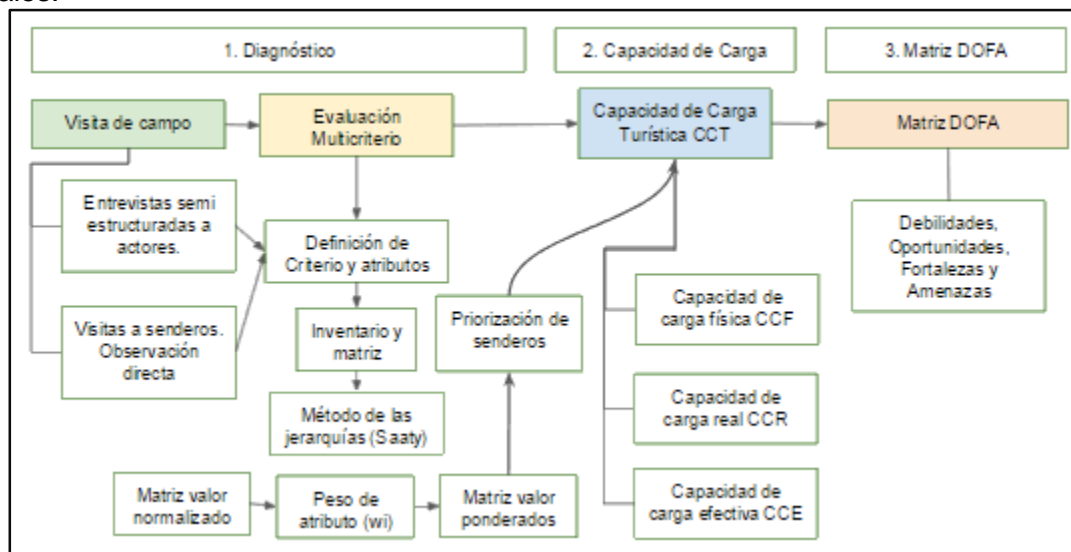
1. Diagnóstico

2. Capacidad de Carga

3. Matriz DOFA

Visita de campo

Evaluación Multicriterio

Capacidad de Carga Turística CCT

Matriz DOFA

Entrevistas semi estructuradas a actores.

Definición de Criterio y atributos

Debilidades, Oportunidades, Fortalezas y Amenazas

Priorización de senderos

Capacidad de carga física CCF

Visitas a senderos. Observación directa

Inventario y matriz

Método de las jerarquías (Saaty)

Capacidad de carga real CCR

Matriz valor normalizado

Peso de atributo (wi)

Matriz valor ponderados

Capacidad de carga efectiva CCE